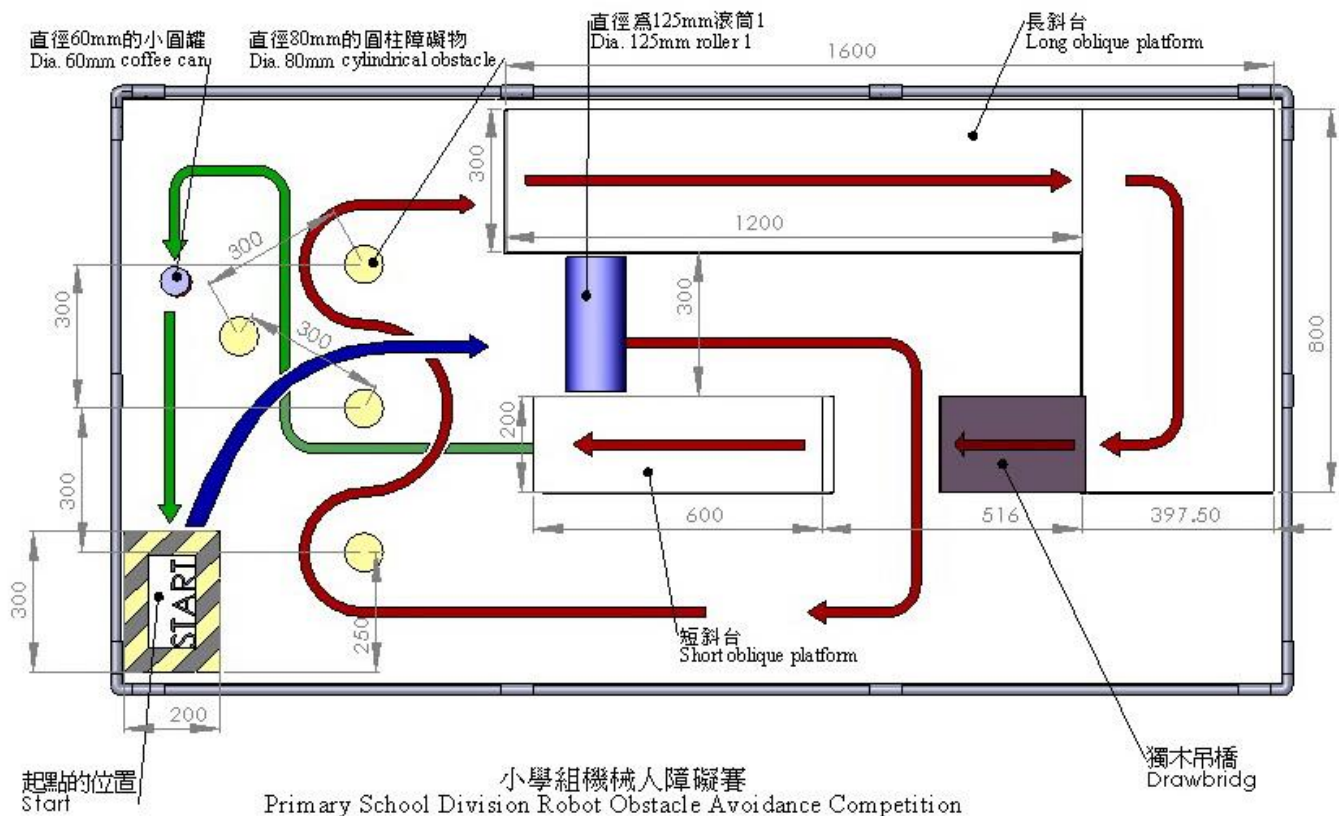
直徑60mm的小圓罐
Dia. 60mm coffee can

直徑80mm的圓柱障礙物
Dia. 80mm cylindrical obstacle

直徑爲125mm滾筒1
Dia. 125mm roller 1

長斜台
Long oblique platform

1600

300

1200

300

300

300

300

800

200

300

600

516

397.50

300

START

250

200

短斜台
Short oblique platform

獨木吊橋
Drawbridg

起點的位置
Start

小學組機械人障礙賽
Primary School Division Robot Obstacle Avoidance Competition